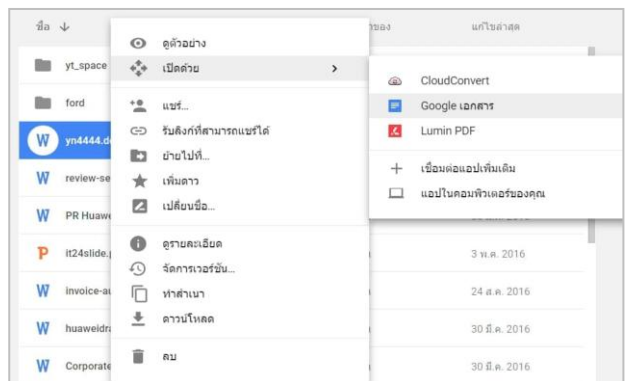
ชื่อ ↓

เจ้าของ

แก้ไขล่าสุด

yt_space

ford

yn4444.d

review-se

PR Huawe

it24slide.

invoice-a

huaweidr

Corporate

ดูตัวอย่าง

เปิดด้วย

แชร์...

รับลิงก์ที่สามารถแชร์ได้

ย้ายไปที่...

เพิ่มดาว

เปลี่ยนชื่อ...

ดูรายละเอียด

จัดการเวอร์ชัน...

ทำสำเนา

ดาวน์โหลด

ลบ

CloudConvert

Google เอกสาร

Lumin PDF

เชื่อมต่อแอปเพิ่มเติม

แอปในคอมพิวเตอร์ของคุณ

3 พ.ค. 2016

24 ส.ค. 2016

30 มี.ค. 2016

30 มี.ค. 2016